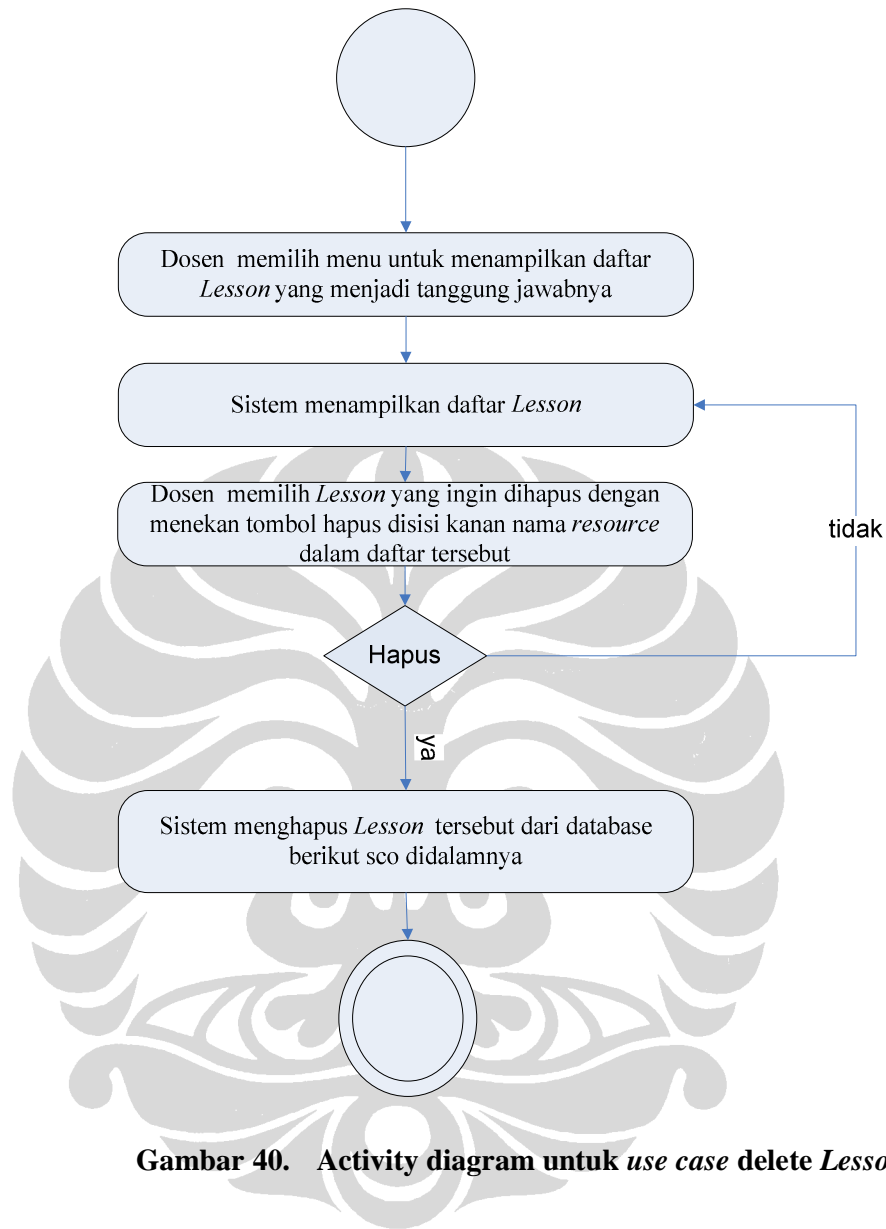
Dosen memilih menu untuk menampilkan daftar *Lesson* yang menjadi tanggung jawabnya

Sistem menampilkan daftar *Lesson*

Dosen memilih *Lesson* yang ingin dihapus dengan menekan tombol hapus disisi kanan nama *resource* dalam daftar tersebut

tidak

Hapus

ya

Sistem menghapus *Lesson* tersebut dari database berikut sco didalamnya

**Gambar 40. Activity diagram untuk *use case* delete *Lesso***